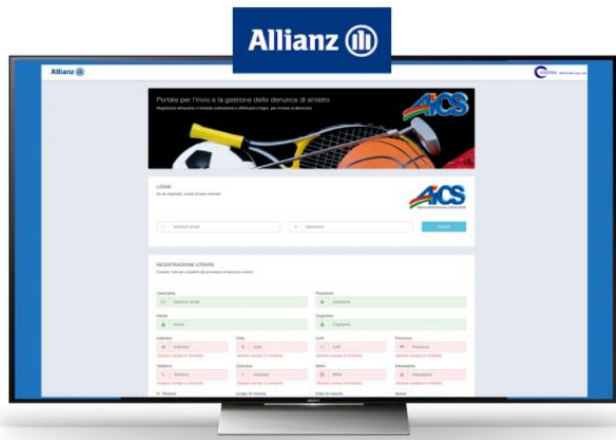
Allianz

Allianz

Portale per l'invio e la gestione delle denunce di sinistro

AICS

LOGIN

AICS

REGISTRAZIONE UTENTE

Username

Password

Nome

Cognome

Indirizzo

Città

CAP

Provincia

Telefono

Cellulare

Email

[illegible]